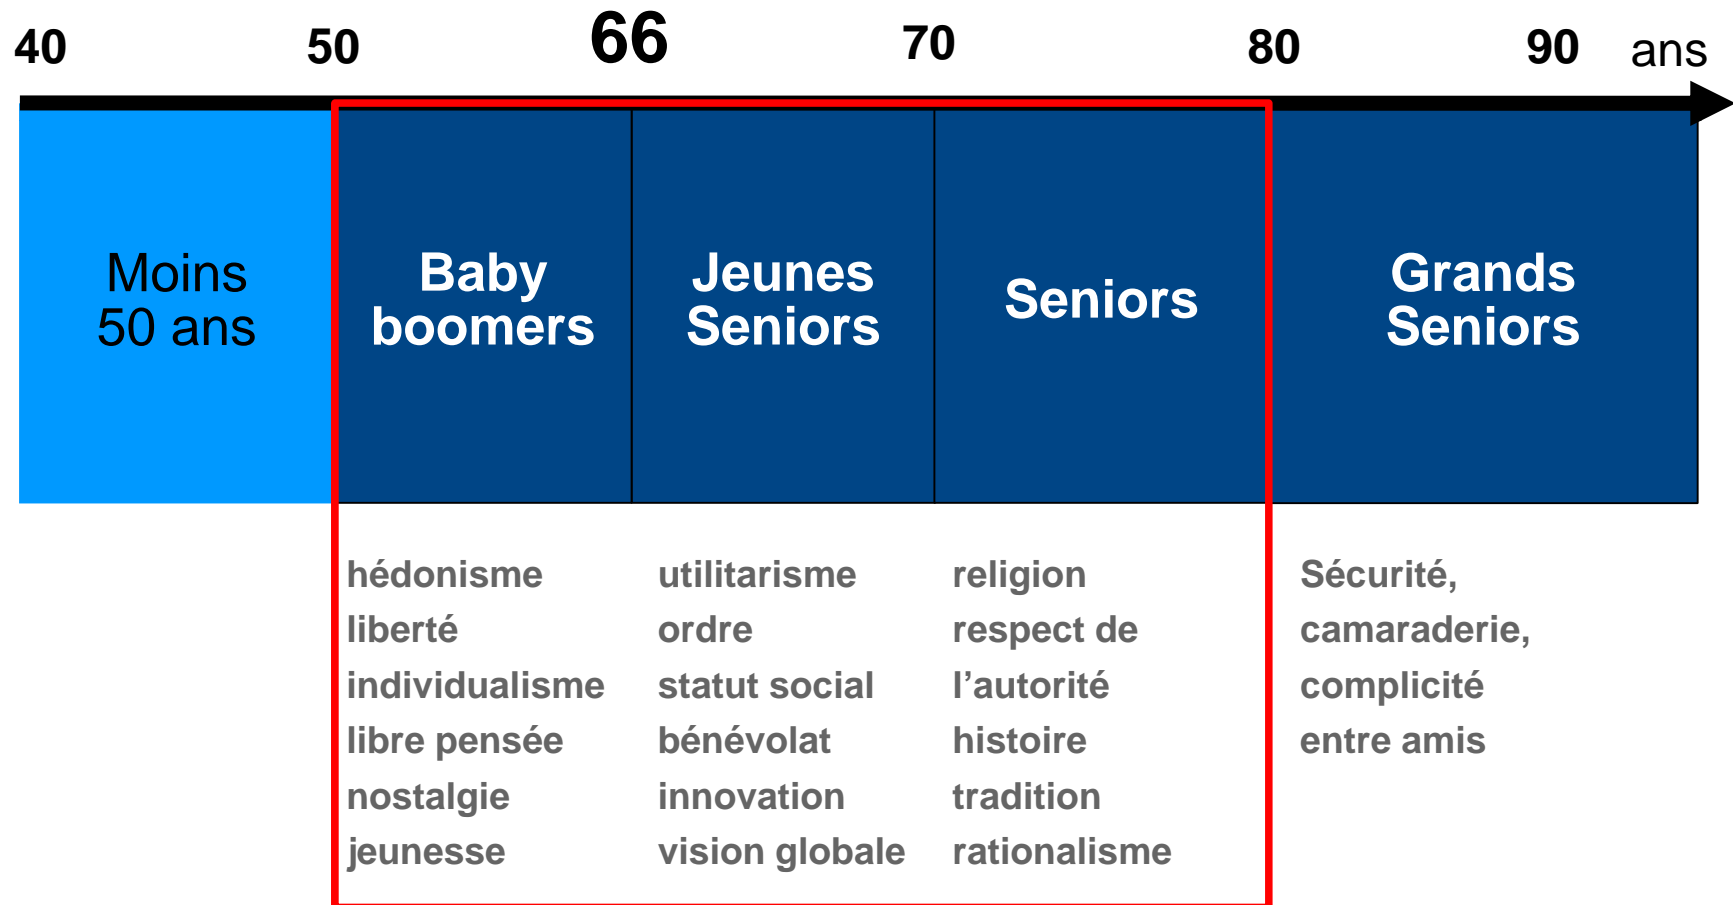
40 50 66 70 80 90 ans

| Moins 50 ans | Baby boomers | Jeunes Seniors | Seniors | Grands Seniors |
|---|---|---|---|---|
| | hédonisme liberté individualisme libre pensée nostalgie jeunesse | utilitarisme ordre statut social bénévolat innovation vision globale | religion respect de l'autorité histoire tradition rationalisme | Sécurité, camaraderie, complicité entre amis |